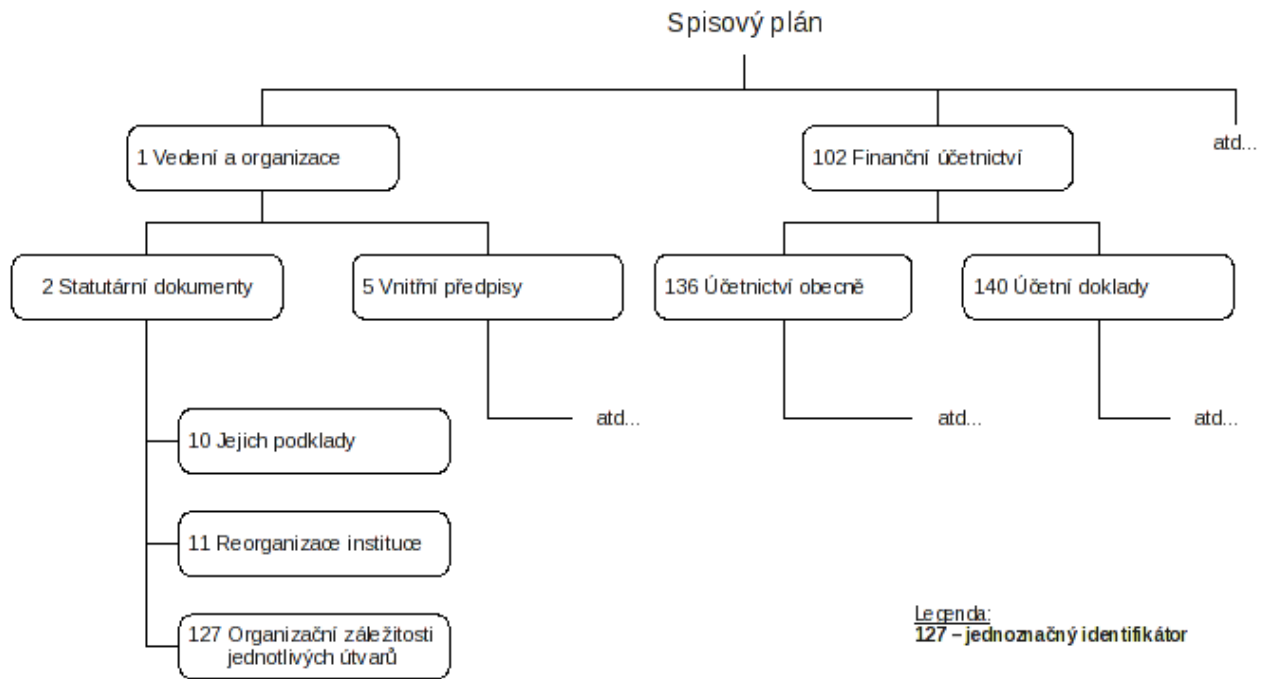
Spisový plán

1 Vedení a organizace

102 Finanční účetnictví

atd...

2 Statutární dokumenty

5 Vnitřní předpisy

136 Účetnictví obecně

140 Účetní doklady

10 Jejich podklady

atd...

atd...

atd...

11 Reorganizace instituce

127 Organizační záležitosti jednotlivých útvarů

Legenda:
**127 – jednoznačný identifikátor**